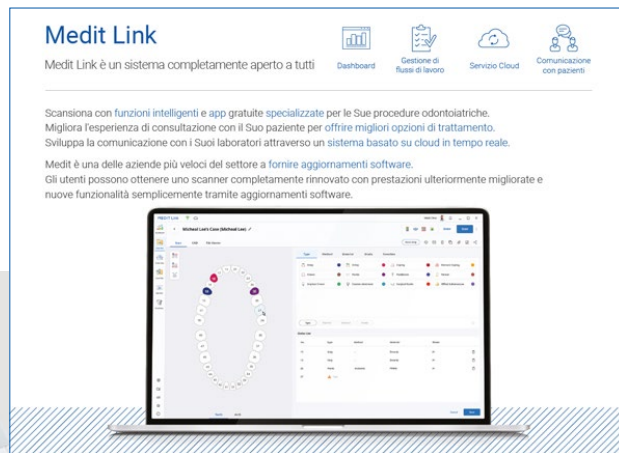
Medit Link

Medit Link è un sistema completamente aperto a tutti

Dashboard

Gestione di flussi di lavoro

Servizio Cloud

Comunicazione con pazienti

Scansiona con funzioni intelligenti e app gratuite specializzate per le Sue procedure odontoiatriche. Migliora l'esperienza di consultazione con il Suo paziente per offrire migliori opzioni di trattamento. Sviluppa la comunicazione con i Suoi laboratori attraverso un sistema basato su cloud in tempo reale.

Medit è una delle aziende più veloci del settore a fornire aggiornamenti software. Gli utenti possono ottenere uno scanner completamente rinnovato con prestazioni ulteriormente migliorate e nuove funzionalità semplicemente tramite aggiornamenti software.

MEDIT Link

Micheal Lee's Case (Micheal Lee)

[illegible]